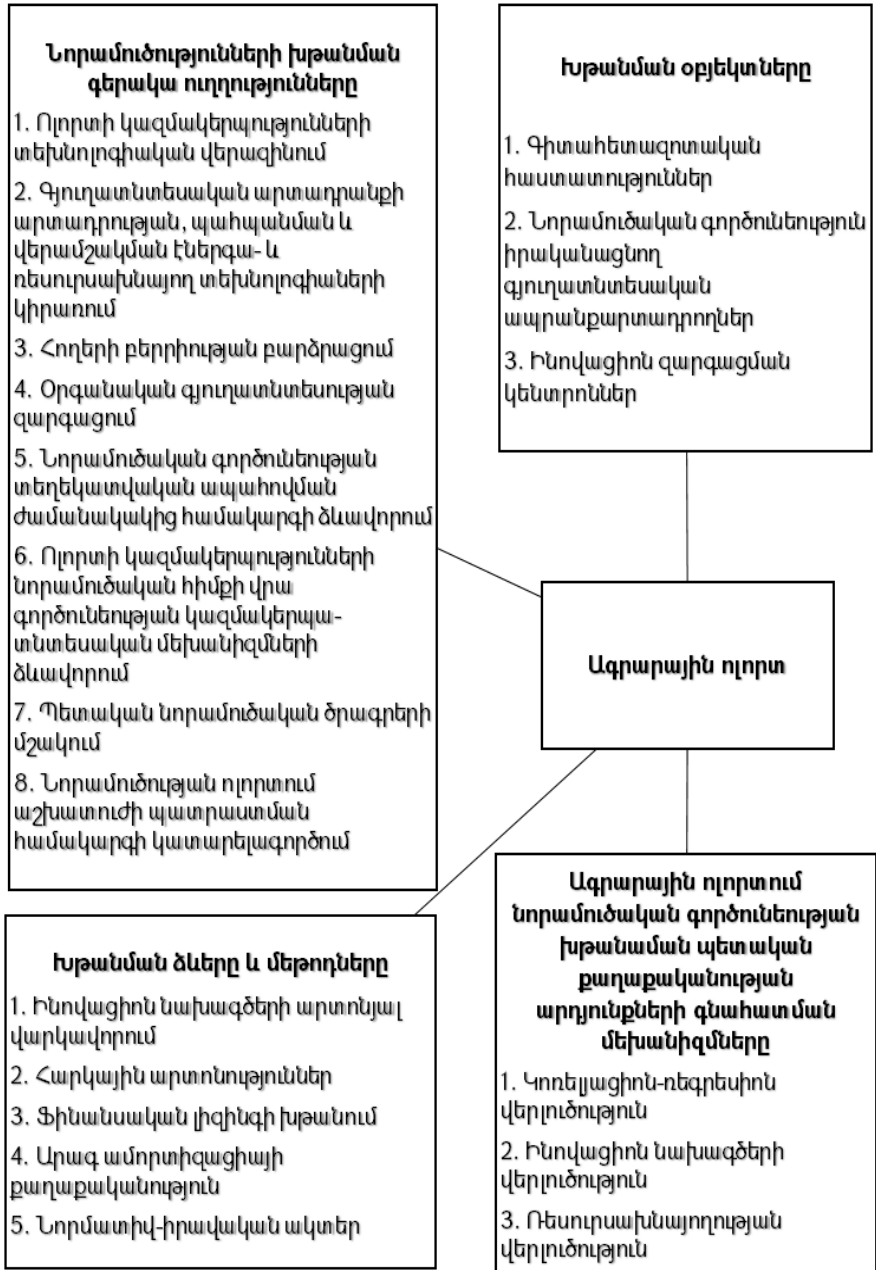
Նորամուծությունների խթանման գերակա ուղղությունները

1. Ոլորտի կազմակերպությունների տեխնոլոգիական վերազինում

2. Գյուղատնտեսական արտադրանքի արտադրության, պահպանման և վերամշակման էներգա- և ռեսուրսախնայող տեխնոլոգիաների կիրառում

3. Հողերի բերրիության բարձրացում

4. Օրգանական գյուղատնտեսության զարգացում

5. Նորամուծական գործունեության տեղեկատվական ապահովման ժամանակակից համակարգի ձևավորում

6. Ոլորտի կազմակերպությունների նորամուծական հիմքի վրա գործունեության կազմակերպա-տնտեսական մեխանիզմների ձևավորում

7. Պետական նորամուծական ծրագրերի մշակում

8. Նորամուծության ոլորտում աշխատուժի պատրաստման համակարգի կատարելագործում

Խթանման օբյեկտները

1. Գիտահետազոտական հաստատություններ

2. Նորամուծական գործունեություն իրականացնող գյուղատնտեսական ապրանքարտադրողներ

3. Ինովացիոն զարգացման կենտրոններ

Ագրարային ոլորտ

Խթանման ձևերը և մեթոդները

1. Ինովացիոն նախագծերի արտոնյալ վարկավորում

2. Հարկային արտոնություններ

3. Ֆինանսական լիզինգի խթանում

4. Արագ ամորտիզացիայի քաղաքականություն

5. Նորմատիվ-իրավական ակտեր

Ագրարային ոլորտում նորամուծական գործունեության խթանման պետական քաղաքականության արդյունքների գնահատման մեխանիզմները

1. Կոռելյացիոն-ռեգրեսիոն վերլուծություն

2. Ինովացիոն նախագծերի վերլուծություն

3. Ռեսուրսախնայողության վերլուծություն